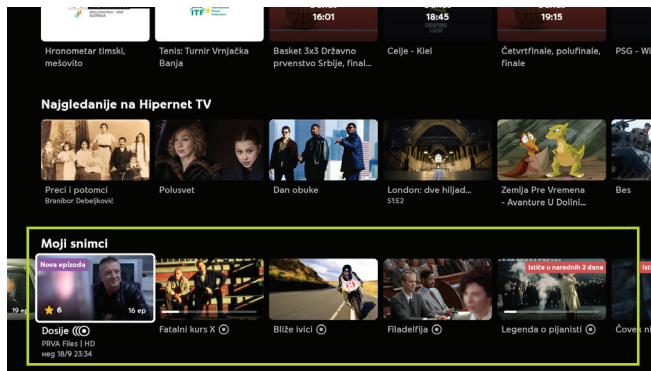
16:01

18:45

19:15

Hronometar timski, mešovito

Tenis: Turnir Vrnjačka Banja

Basket 3x3 Državno prvenstvo Srbije, final...

Celje - Kiel

Četvrtfinale, polufinale, finale

PSG - Wis

Najgledanije na Hipernet TV

Preci i potomci
Branibor Debeljković

Polusvet

Dan obuke

London: dve hiljad...
S1:E2

Zemlja Pre Vremena - Avanture U Dolini...

Bes

Moji snimci

Nova epizoda

6

16 ep

19 ep

Dosije
PRVA Files | HD
Ned 18/9 23:34

Fatalni kurs X

Bliže ivici

Filadelfija

Ističe u narednih 2 dana

Legenda o pijanisti

Ističe

Čovek i